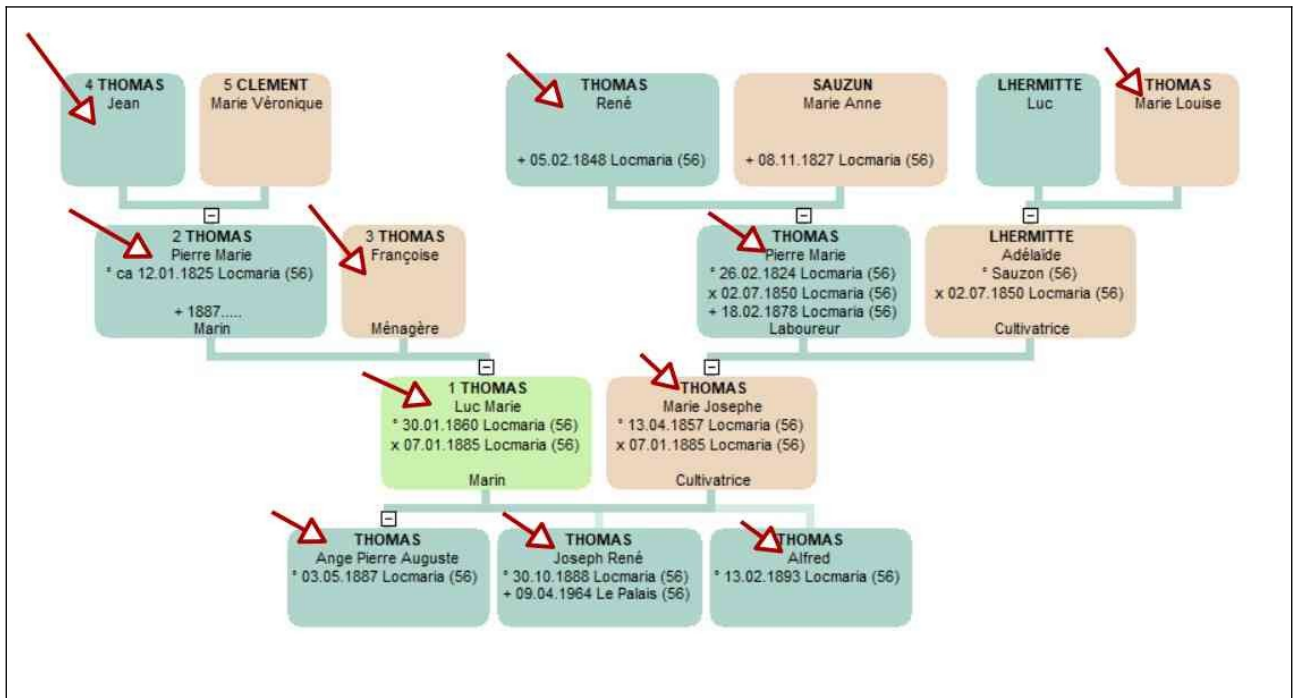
4 THOMAS
Jean

5 CLEMENT
Marie Véronique

THOMAS
René
+ 05.02.1848 Locmaria (56)

SAUZUN
Marie Anne
+ 08.11.1827 Locmaria (56)

LHERMITTE
Luc

THOMAS
Marie Louise

2 THOMAS
Pierre Marie
° ca 12.01.1825 Locmaria (56)
+ 1887.....
Marin

3 THOMAS
Françoise
Ménagère

THOMAS
Pierre Marie
° 26.02.1824 Locmaria (56)
x 02.07.1850 Locmaria (56)
+ 18.02.1878 Locmaria (56)
Laboureur

LHERMITTE
Adélaïde
° Sauzon (56)
x 02.07.1850 Locmaria (56)
Cultivatrice

1 THOMAS
Luc Marie
° 30.01.1860 Locmaria (56)
x 07.01.1885 Locmaria (56)
Marin

THOMAS
Marie Josephe
° 13.04.1857 Locmaria (56)
x 07.01.1885 Locmaria (56)
Cultivatrice

THOMAS
Ange Pierre Auguste
° 03.05.1887 Locmaria (56)

THOMAS
Joseph René
° 30.10.1888 Locmaria (56)
+ 09.04.1964 Le Palais (56)

THOMAS
Alfred
° 13.02.1893 Locmaria (56)